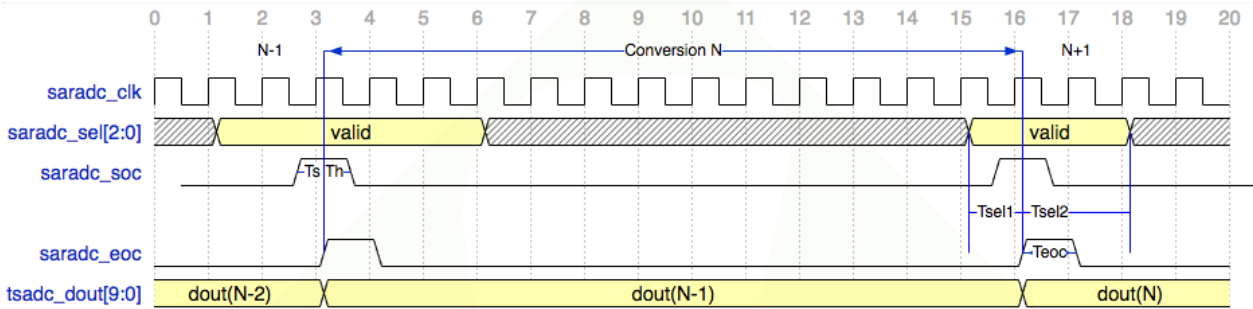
0 1 2 3 4 5 6 7 8 9 10 11 12 13 14 15 16 17 18 19 20

N-1 Conversion N N+1

saradc_clk

saradc_sel[2:0] valid valid

saradc_soc Ts Th

Tsel1 Tsel2

saradc_eoc Teoc

tsadc_dout[9:0] dout(N-2) dout(N-1) dout(N)